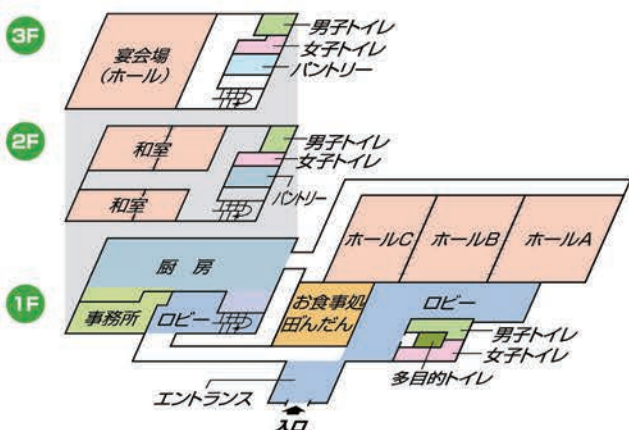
3F
宴会場
(ホール)
男子トイレ
女子トイレ
パントリー

2F
和室
和室
男子トイレ
女子トイレ
パントリー

1F
厨房
事務所
ロビー
お食事処
田んだん
ホールC
ホールB
ホールA
ロビー
男子トイレ
女子トイレ
多目的トイレ
エントランス
入口